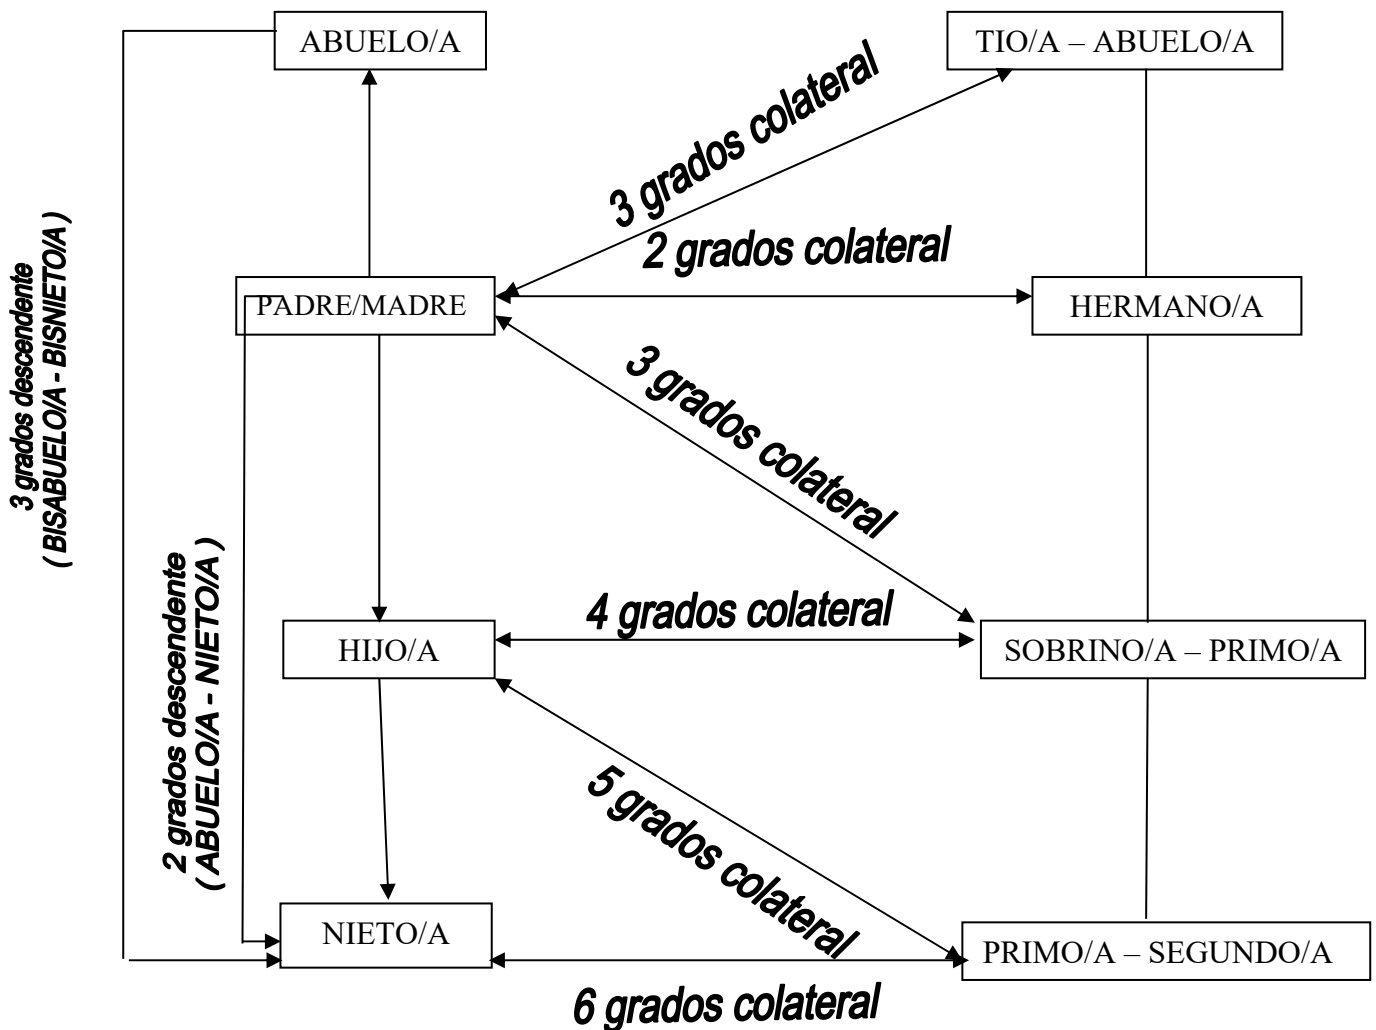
3 grados descendente
( BISABUELO/A - BISNIETO/A )

ABUELO/A

TIO/A – ABUELO/A

3 grados colateral

2 grados colateral

PADRE/MADRE

HERMANO/A

3 grados colateral

2 grados descendente
( ABUELO/A - NIETO/A )

HIJO/A

4 grados colateral

SOBRINO/A – PRIMO/A

5 grados colateral

NIETO/A

PRIMO/A – SEGUNDO/A

6 grados colateral